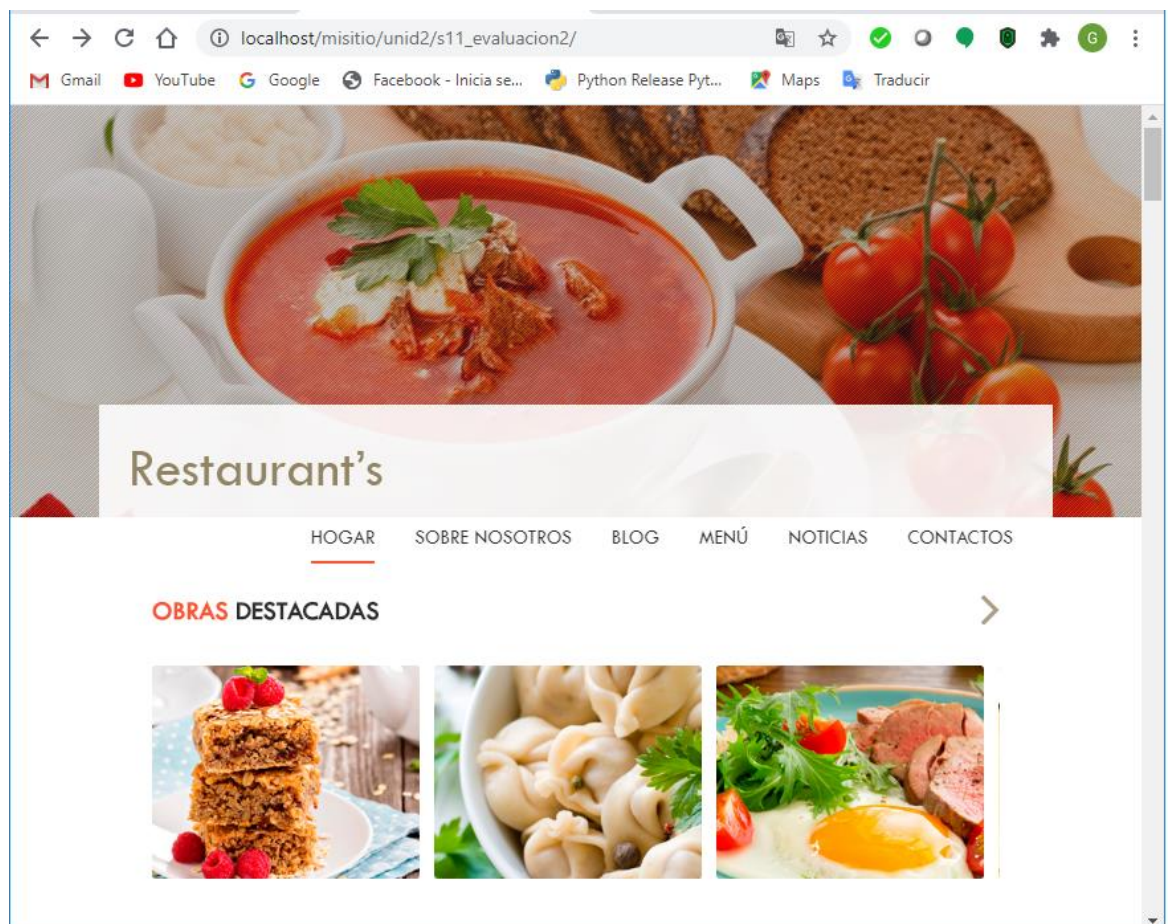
localhost/misitio/unid2/s11_evaluacion2/

Gmail YouTube Google Facebook - Inicia se... Python Release Pyt... Maps Traducir

G

Restaurant's

HOGAR SOBRE NOSOTROS BLOG MENÚ NOTICIAS CONTACTOS

OBRAS DESTACADAS